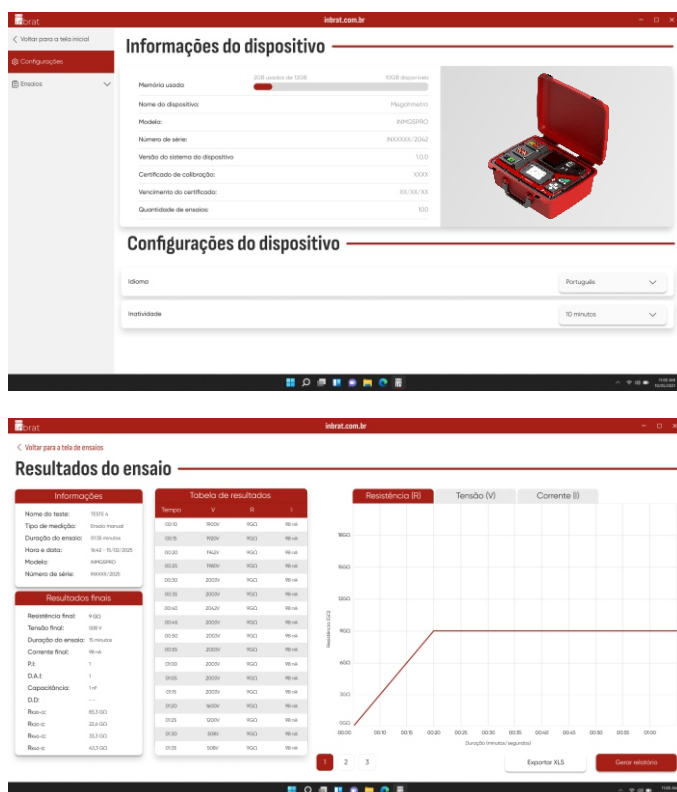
inbrat    inbrat.com.br

Voltar para a tela inicial
Configurações
Ensaios

Informações do dispositivo

Memória usada    2GB usados de 12GB    10GB disponível
Nome do dispositivo:    Megohmetro
Modelo:    INMGSPRO
Número de série:    INXXXXX/2042
Versão do sistema do dispositivo    1.0.0
Certificado de calibração:    1XXXX
Vencimento do certificado:    XX/XX/XX
Quantidade de ensaios:    100

Configurações do dispositivo

Idioma    Português
Inatividade    10 minutos

inbrat    inbrat.com.br

Voltar para a tela de ensaios

Resultados do ensaio

Informações
Nome do teste:    TESTE A
Tipo de medição:    Ensaio manual
Duração do ensaio:    01:35 minutos
Hora e data:    15:42 - 15/02/2025
Modelo:    INMGSPRO
Número de série:    INXXXX/2025

Resultados finais
Resistência final:    9 GΩ
Tensão final:    508 V
Duração do ensaio:    15 minutos
Corrente final:    98 nA
P.I:    1
D.A.I:    1
Capacitância:    1 nF
D.D:    ---
$R_{60-c}$:    65,3 GΩ
$R_{30-c}$:    22,6 GΩ
$R_{60-c}$:    33,3 GΩ
$R_{60-c}$:    42,3 GΩ

Tabela de resultados

| Tempo | V | R | I |
|---|---|---|---|
| 00:10 | 1900V | 9GΩ | 98 nA |
| 00:15 | 1920V | 9GΩ | 98 nA |
| 00:20 | 1942V | 9GΩ | 98 nA |
| 00:25 | 1980V | 9GΩ | 98 nA |
| 00:30 | 2000V | 9GΩ | 98 nA |
| 00:35 | 2000V | 9GΩ | 98 nA |
| 00:40 | 2042V | 9GΩ | 98 nA |
| 00:45 | 2000V | 9GΩ | 98 nA |
| 00:50 | 2000V | 9GΩ | 98 nA |
| 00:55 | 2000V | 9GΩ | 98 nA |
| 01:00 | 2000V | 9GΩ | 98 nA |
| 01:05 | 2000V | 9GΩ | 98 nA |
| 01:15 | 2000V | 9GΩ | 98 nA |
| 01:20 | 1600V | 9GΩ | 98 nA |
| 01:25 | 1200V | 9GΩ | 98 nA |
| 01:30 | 508V | 9GΩ | 98 nA |
| 01:35 | 508V | 9GΩ | 98 nA |

Resistência (R)    Tensão (V)    Corrente (I)

18GΩ
15GΩ
12GΩ
9GΩ
6GΩ
3GΩ
0GΩ
Resistência (GΩ)
00:00 00:10 00:15 00:20 00:30 00:40 00:45 00:50 00:55 01:00
Duração (minutos/segundos)

1 2 3
Exportar XLS
Gerar relatório